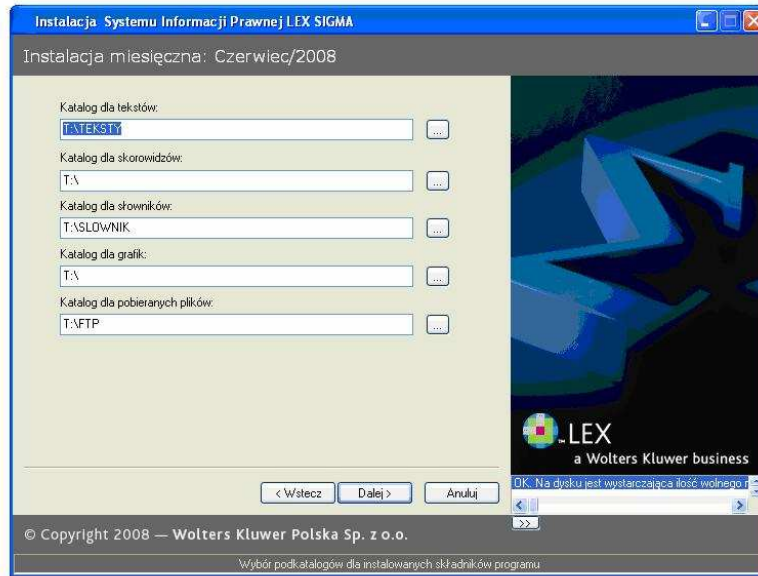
Instalacja Systemu Informacji Prawnej LEX SIGMA

Instalacja miesięczna: Czerwiec/2008

Katalog dla tekstów:
T:\TEKSTY
...

Katalog dla skorowidzów:
T:\
...

Katalog dla słowników:
T:\SLOWNIK
...

Katalog dla grafik:
T:\
...

Katalog dla pobieranych plików:
T:\FTP
...

LEX
a Wolters Kluwer business

< Wstecz
Dalej >
Anuluj

OK. Na dysku jest wystarczająca ilość wolnego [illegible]

>>

© Copyright 2008 — Wolters Kluwer Polska Sp. z o.o.

Wybór podkatalogów dla instalowanych składników programu